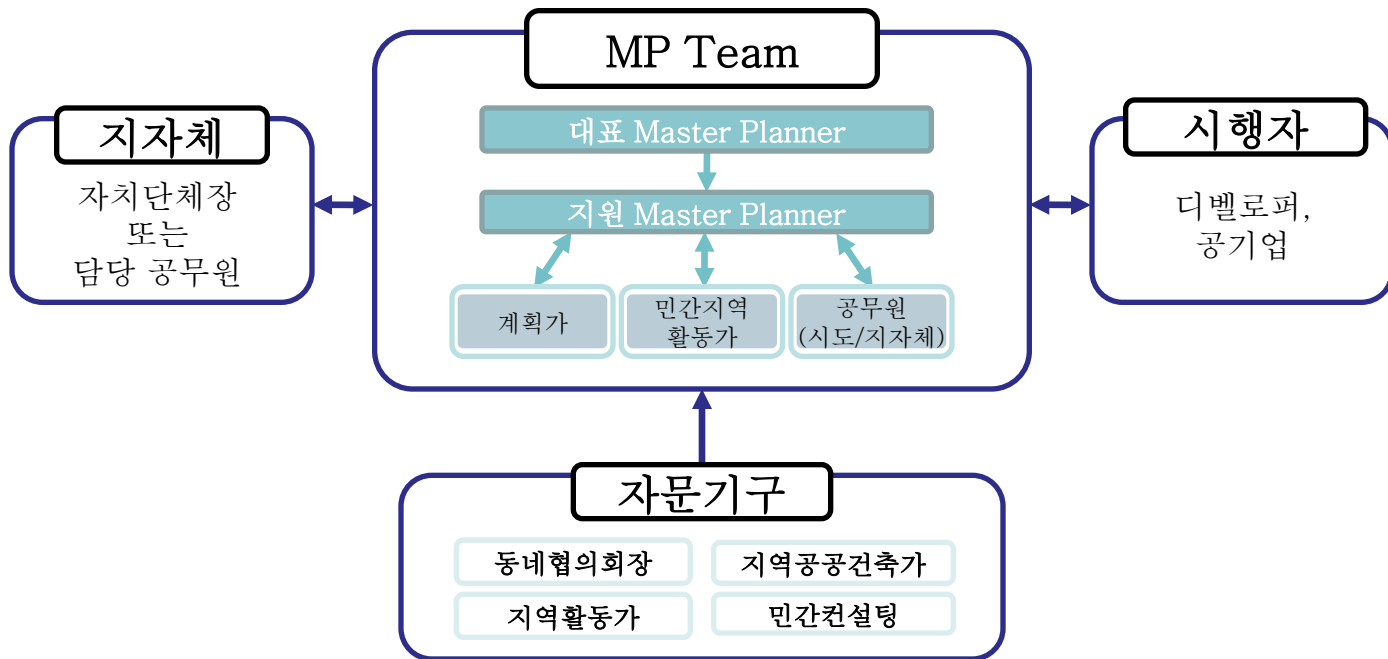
MP Team

대표 Master Planner

지원 Master Planner

계획가

민간지역 활동가

공무원 (시도/지자체)

지자체

자치단체장 또는 담당 공무원

시행자

디벨로퍼, 공기업

자문기구

동네협의회장

지역공공건축가

지역활동가

민간컨설팅